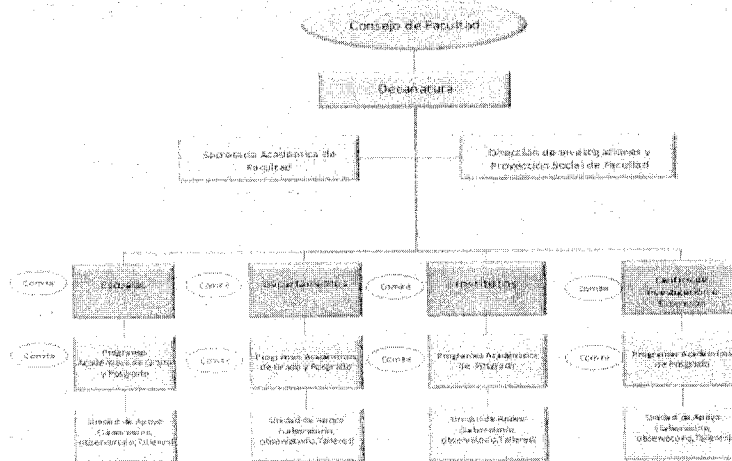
Consejo de Facultad

Decanatura

Secretaría Académica de Facultad

Dirección de Investigaciones y Proyección Social de Facultad

Comité

Escuelas

Comité

Departamentos

Comité

Institutos

Comité

Centros de Investigación y Extensión

Comité

Programas Académicos de Grado y Posgrado

Comité

Programas Académicos de Grado y Posgrado

Comité

Programas Académicos de Posgrado

Comité

Programas Académicos de Posgrado

Unidad de Apoyo (Laboratorio, observatorio, Taller)

Unidad de Apoyo (Laboratorio, observatorio, Taller)

Unidad de Apoyo (Laboratorio, observatorio, Taller)

Unidad de Apoyo (Laboratorio, observatorio, Taller)